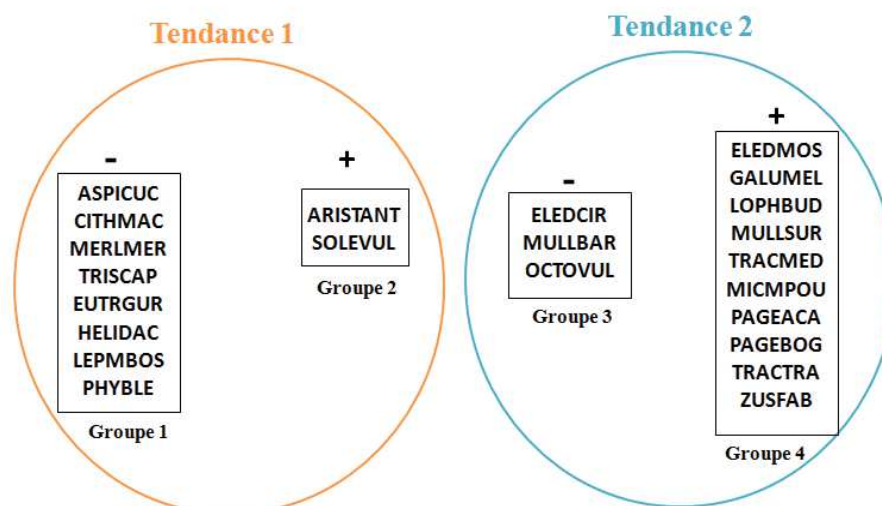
Tendance 1

-

ASPICUC
CITHMAC
MERLMER
TRISCAP
EUTRGUR
HELIDAC
LEPMBOS
PHYBLE

Groupe 1

+

ARISTANT
SOLEVUL

Groupe 2

Tendance 2

-

ELEDCIR
MULLBAR
OCTOVUL

Groupe 3

+

ELEDMOS
GALUMEL
LOPHBUD
MULLSUR
TRACMED
MICMPOU
PAGEACA
PAGEBOG
TRACTRA
ZUSFAB

Groupe 4